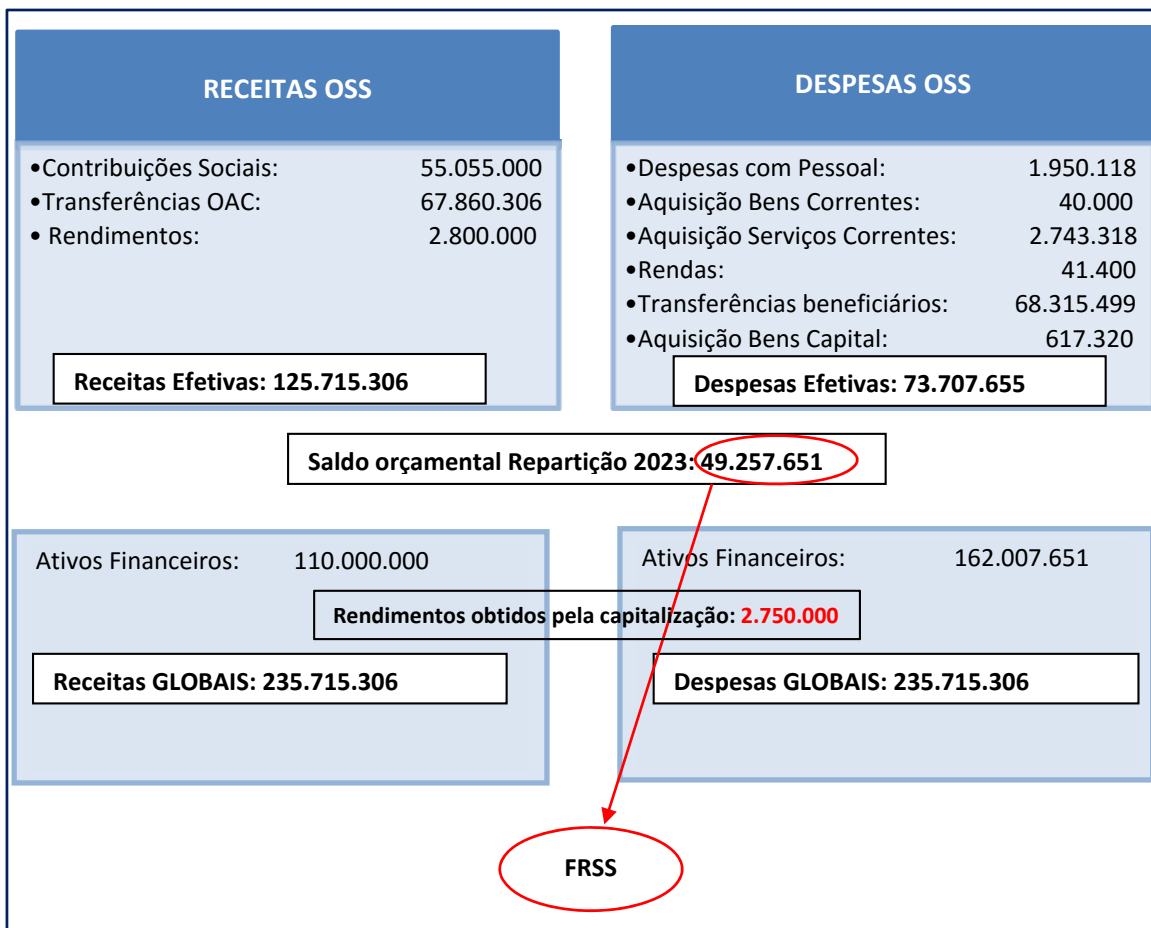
RECEITAS OSS

•Contribuições Sociais: 55.055.000
•Transferências OAC: 67.860.306
• Rendimentos: 2.800.000

Receitas Efetivas: 125.715.306

DESPESAS OSS

•Despesas com Pessoal: 1.950.118
•Aquisição Bens Correntes: 40.000
•Aquisição Serviços Correntes: 2.743.318
•Rendas: 41.400
•Transferências beneficiários: 68.315.499
•Aquisição Bens Capital: 617.320

Despesas Efetivas: 73.707.655

Saldo orçamental Repartição 2023: 49.257.651

Ativos Financeiros: 110.000.000

Ativos Financeiros: 162.007.651

Rendimentos obtidos pela capitalização: 2.750.000

Receitas GLOBAIS: 235.715.306

Despesas GLOBAIS: 235.715.306

FRSS